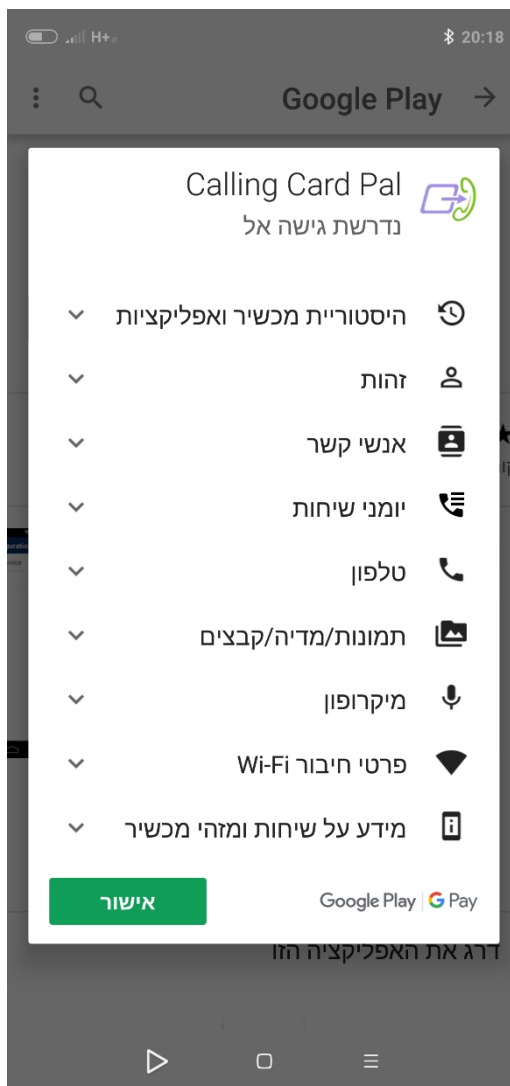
H+ 20:18

Google Play

Calling Card Pal
נדרשת גישה אל

היסטוריית מכשיר ואפליקציות
זהות
אנשי קשר
יומני שיחות
טלפון
תמונות/מדיה/קבצים
מיקרופון
פרטי חיבור Wi-Fi
מידע על שיחות ומזהי מכשיר

אישור
Google Play | G Pay

דרג את האפליקציה הזו